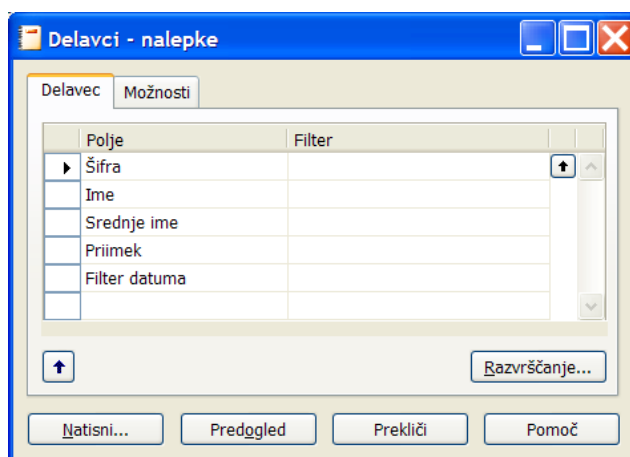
Delavci - nalepke

Delavec | Možnosti

| Polje | Filter |
|---|---|
| Šifra | |
| Ime | |
| Srednje ime | |
| Priimek | |
| Filter datuma | |
| | |

Razvrščanje...

Natisni... Predogled Prekliči Pomoč